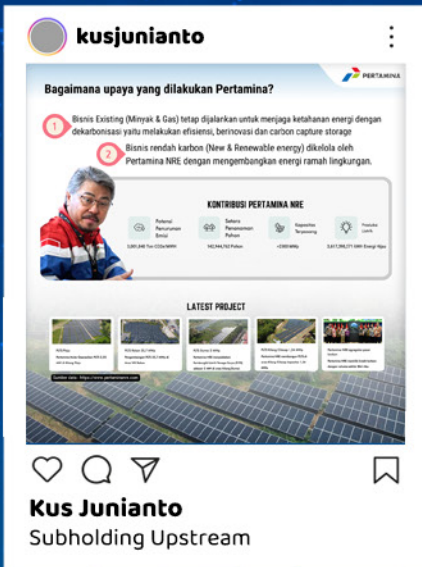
kusjunianto

Bagaimana upaya yang dilakukan Pertamina?

PERTAMINA

1 Bisnis Existing (Minyak & Gas) tetap dijalankan untuk menjaga ketahanan energi dengan dekarbonisasi yaitu melakukan efisiensi, berinovasi dan carbon capture storage

2 Bisnis rendah karbon (New & Renewable energy) dikelola oleh Pertamina NRE dengan mengembangkan energi ramah lingkungan.

KONTRIBUSI PERTAMINA NRE

Potensi Penurunan Emisi
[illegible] Ton CO2e/MWH

Setara Penanaman Pohon
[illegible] Pohon

Kapasitas Terpasang
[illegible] MWp

Produksi Listrik
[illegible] GWH Energi Hijau

LATEST PROJECT

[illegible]

Sumber data : https://www.pertamina.com

Kus Junianto
Subholding Upstream